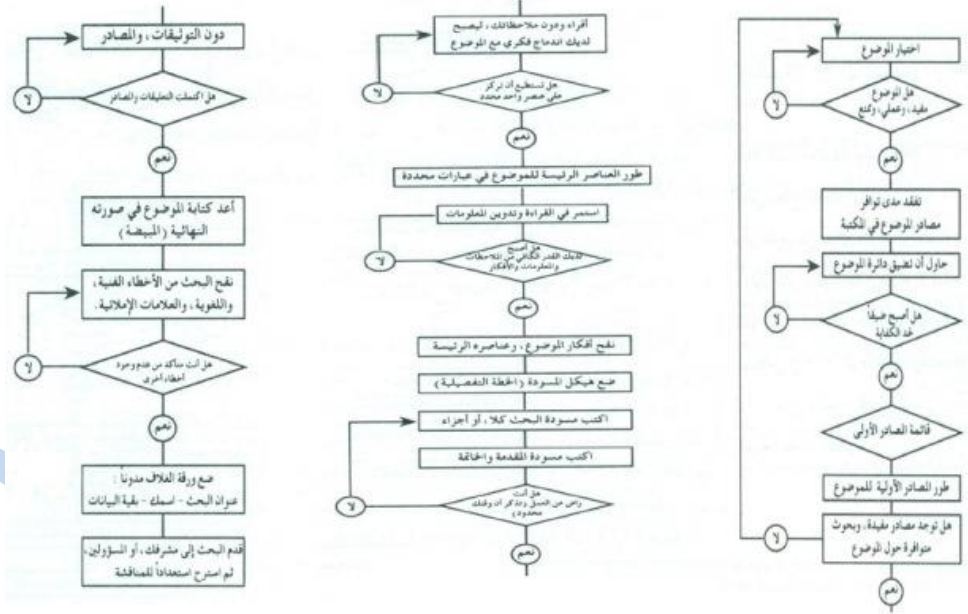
اختيار الموضوع

هل الموضوع مفيد، وعملي، وممتع

لا

نعم

تفقد مدى توافر مصادر الموضوع في المكتبة

حاول أن تضيق دائرة الموضوع

هل أصبح ضيقاً حد الكفاية

لا

نعم

قائمة المصادر الأولى

طور المصادر الأولية للموضوع

هل توجد مصادر مفيدة، وبحوث متوافرة حول الموضوع

لا

نعم

اقرأ ودون ملاحظاتك، ليصبح لديك اندماج فكري مع الموضوع

هل تستطيع أن تركز على عنصر واحد محدد

لا

نعم

طور العناصر الرئيسة للموضوع في عبارات محددة

استمر في القراءة وتدوين المعلومات

هل أصبح لديك القدر الكافي من الملاحظات والمعلومات والأفكار

لا

نعم

نقح أفكار الموضوع، وعناصره الرئيسة

ضع هيكل المسودة (الخطة التفصيلية)

اكتب مسودة البحث كلا، أو أجزاء

اكتب مسودة المقدمة والخاتمة

هل أنت راض عن العمل، وهل تذكرت وثقته محددة

لا

نعم

دون التوثيقات، والمصادر

هل اكتملت التعليقات والمصادر

لا

نعم

أعد كتابة الموضوع في صورته النهائية (المبيضة)

نقح البحث من الأخطاء الفنية، واللغوية، والعلامات الإملائية.

هل أنت متأكد من عدم وجود أخطاء أخرى

لا

نعم

ضع ورقة الغلاف مدونا: عنوان البحث - اسمك - بقية البيانات

قدم البحث إلى مشرفك، أو المسؤولين، ثم استرح استعداداً للمناقشة